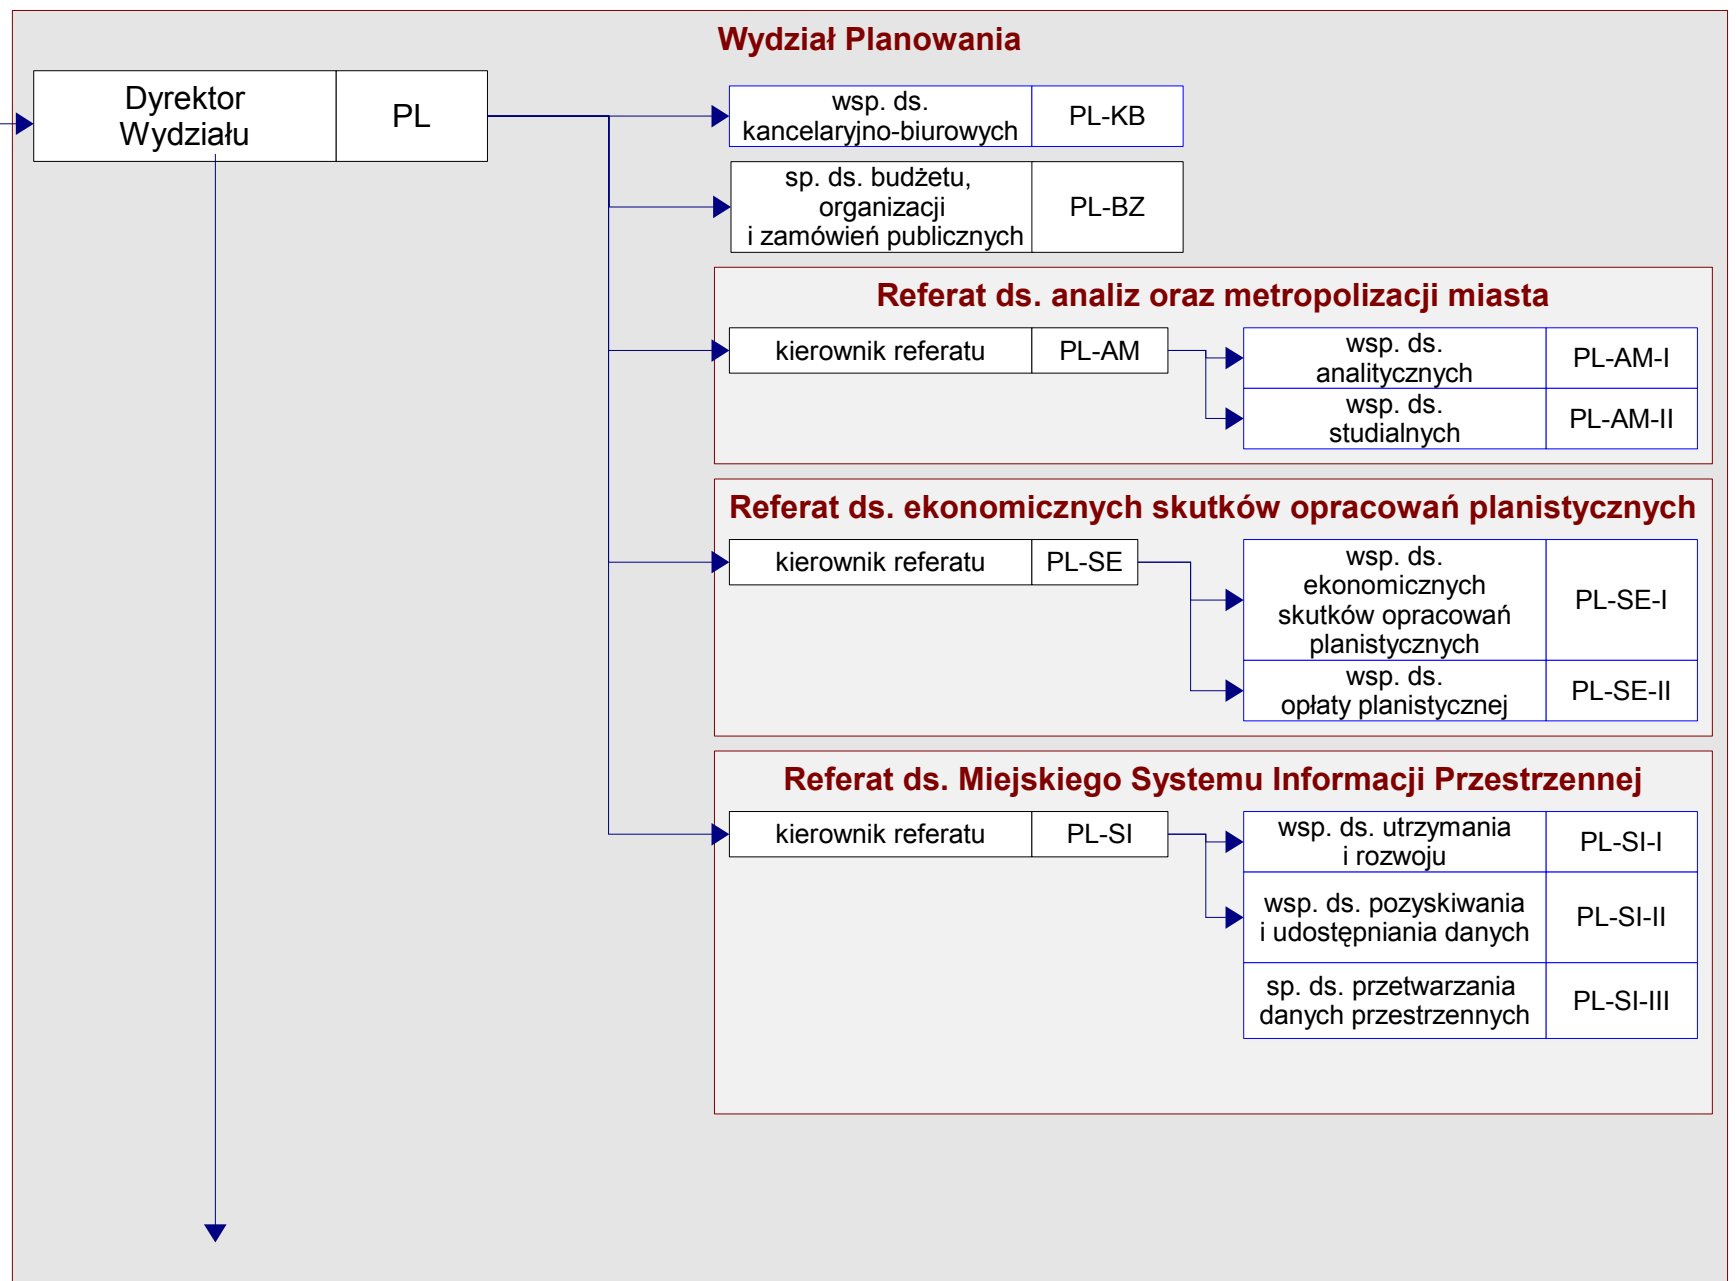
Wydział Planowania

Dyrektor Wydziału | PL

wsp. ds. kancelaryjno-biurowych | PL-KB

sp. ds. budżetu, organizacji i zamówień publicznych | PL-BZ

Referat ds. analiz oraz metropolizacji miasta

kierownik referatu | PL-AM

wsp. ds. analitycznych | PL-AM-I

wsp. ds. studialnych | PL-AM-II

Referat ds. ekonomicznych skutków opracowań planistycznych

kierownik referatu | PL-SE

wsp. ds. ekonomicznych skutków opracowań planistycznych | PL-SE-I

wsp. ds. opłaty planistycznej | PL-SE-II

Referat ds. Miejskiego Systemu Informacji Przestrzennej

kierownik referatu | PL-SI

wsp. ds. utrzymania i rozwoju | PL-SI-I

wsp. ds. pozyskiwania i udostępniania danych | PL-SI-II

sp. ds. przetwarzania danych przestrzennych | PL-SI-III